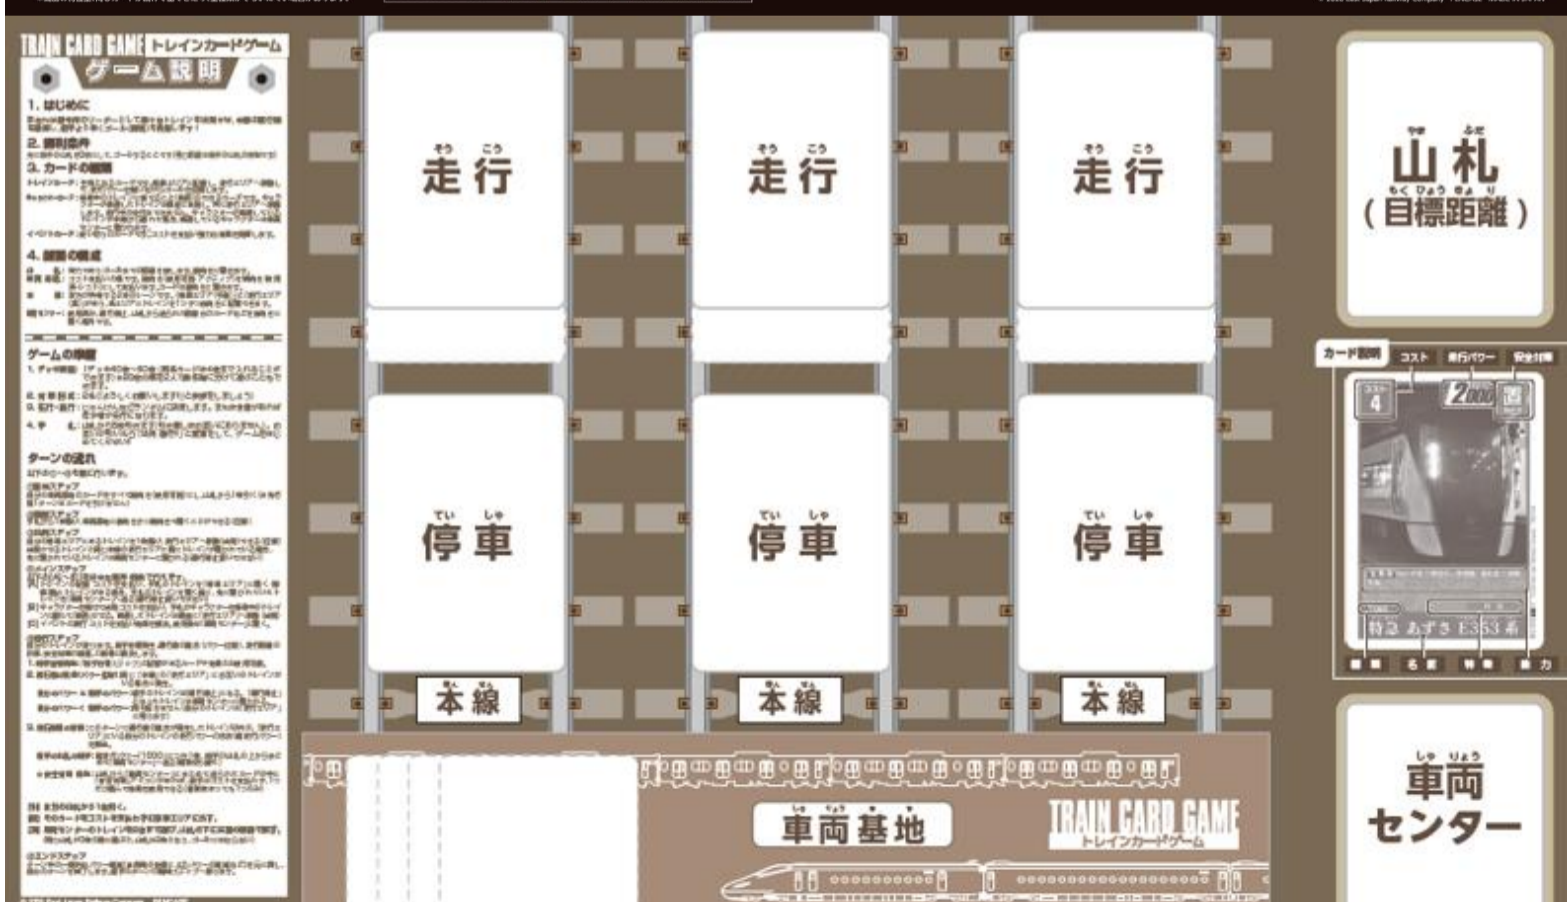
TRAIN CARD GAME トレインカードゲーム
ゲーム説明

1. はじめに
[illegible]

2. 勝利条件
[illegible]

3. カードの種類
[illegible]

4. 盤面の構成
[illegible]

ゲームの準備
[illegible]

ターンの流れ
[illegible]

走行

走行

走行

停車

停車

停車

本線

本線

本線

車両基地

TRAIN CARD GAME
トレインカードゲーム

山札
(目標距離)

カード説明
コスト
走行パワー
安全対策
4
2000
特急 あずさ E353系

名前

車両
センター